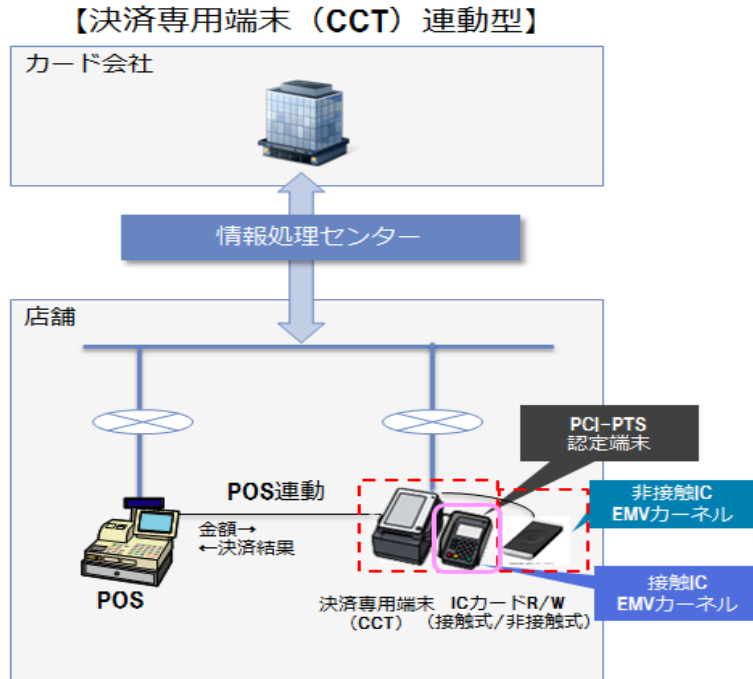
【決済専用端末（CCT）連動型】

カード会社

情報処理センター

店舗

PCI-PTS
認定端末

POS連動

非接触IC
EMVカーネル

金額→
←決済結果

POS

接触IC
EMVカーネル

決済専用端末
（CCT）

ICカードR/W
（接触式/非接触式）